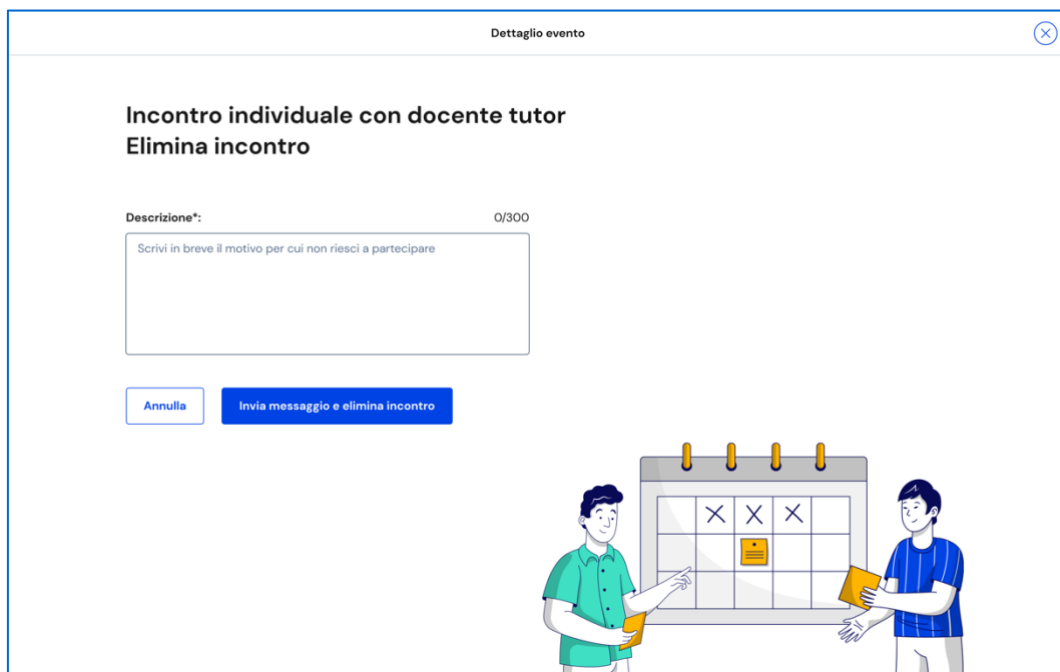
Dettaglio evento

Incontro individuale con docente tutor
Elimina incontro

Descrizione*:

0/300

Scrivi in breve il motivo per cui non riesci a partecipare

Annulla

Invia messaggio e elimina incontro